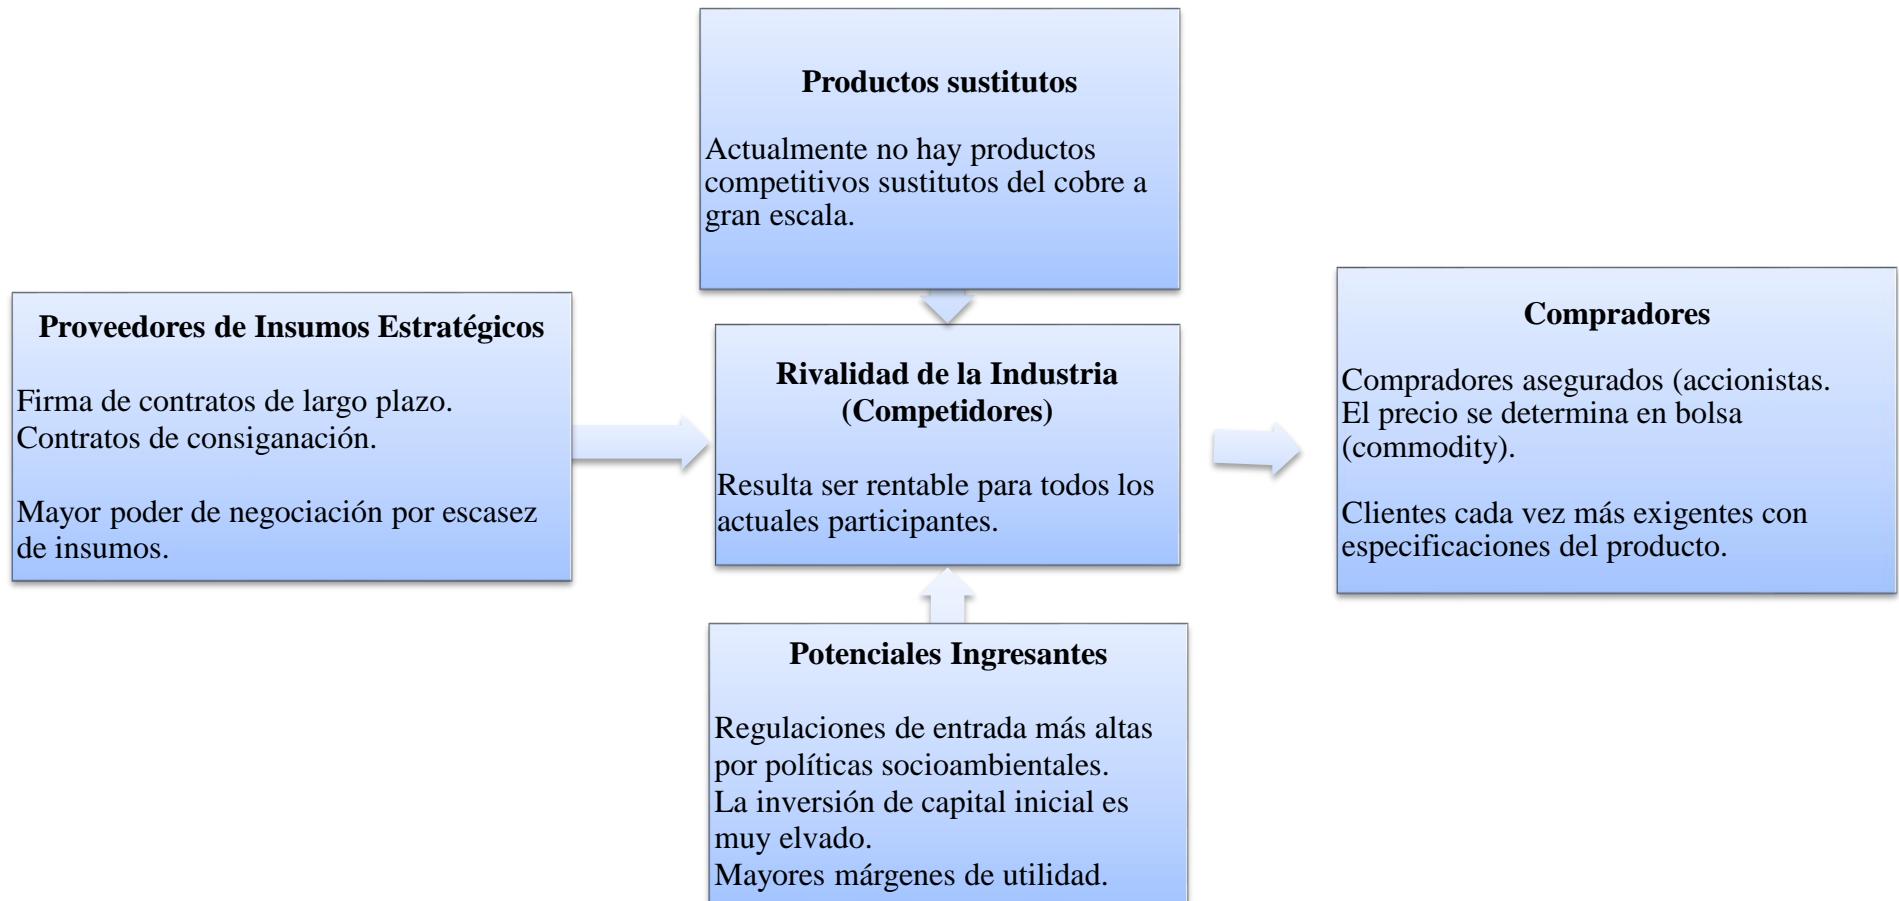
**Productos sustitutos**

Actualmente no hay productos competitivos sustitutos del cobre a gran escala.

**Proveedores de Insumos Estratégicos**

Firma de contratos de largo plazo.
Contratos de consiganación.

Mayor poder de negociación por escasez de insumos.

**Rivalidad de la Industria (Competidores)**

Resulta ser rentable para todos los actuales participantes.

**Compradores**

Compradores asegurados (accionistas.
El precio se determina en bolsa (commodity).

Clientes cada vez más exigentes con especificaciones del producto.

**Potenciales Ingresantes**

Regulaciones de entrada más altas por políticas socioambientales.
La inversión de capital inicial es muy elvado.
Mayores márgenes de utilidad.